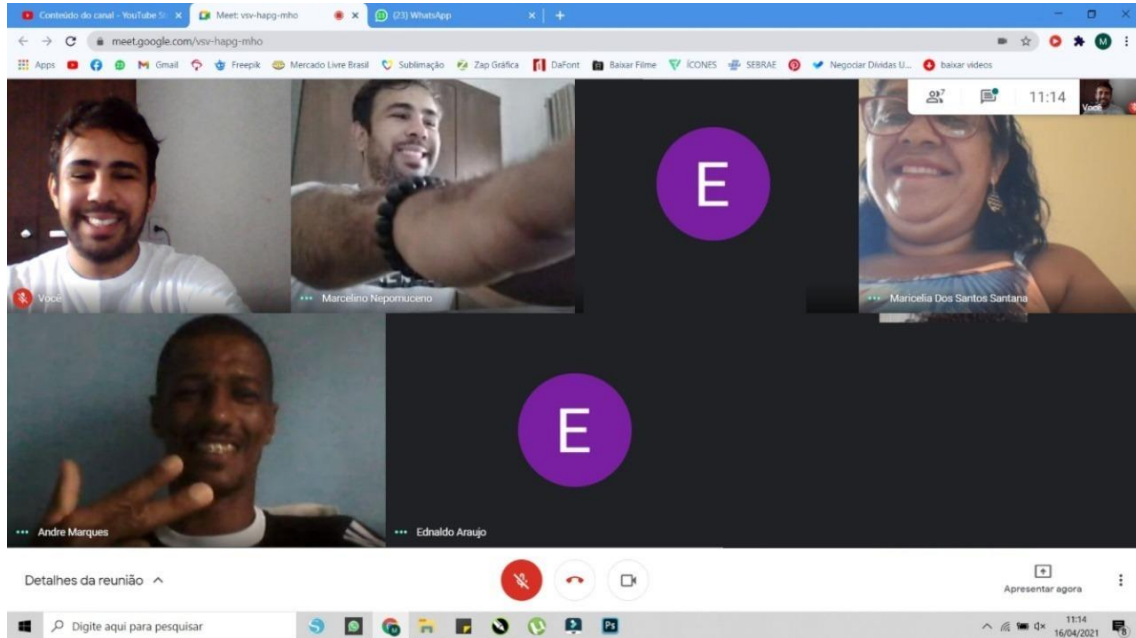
Conteúdo do canal - YouTube St ×
Meet: vsv-hapg-mho ×
(23) WhatsApp ×
meet.google.com/vsv-hapg-mho
Apps Gmail Freepik Mercado Livre Brasil Sublimação Zap Gráfica DaFont Baixar Filme ÍCONES SEBRAE Negociar Dívidas U... baixar videos
7
11:14
Você
E
Você
Marcelino Nepomuceno
Marcelia Dos Santos Santana
E
Andre Marques
Ednaldo Araujo
Detalhes da reunião ^
Apresentar agora
Digite aqui para pesquisar
11:14
16/04/2021
8